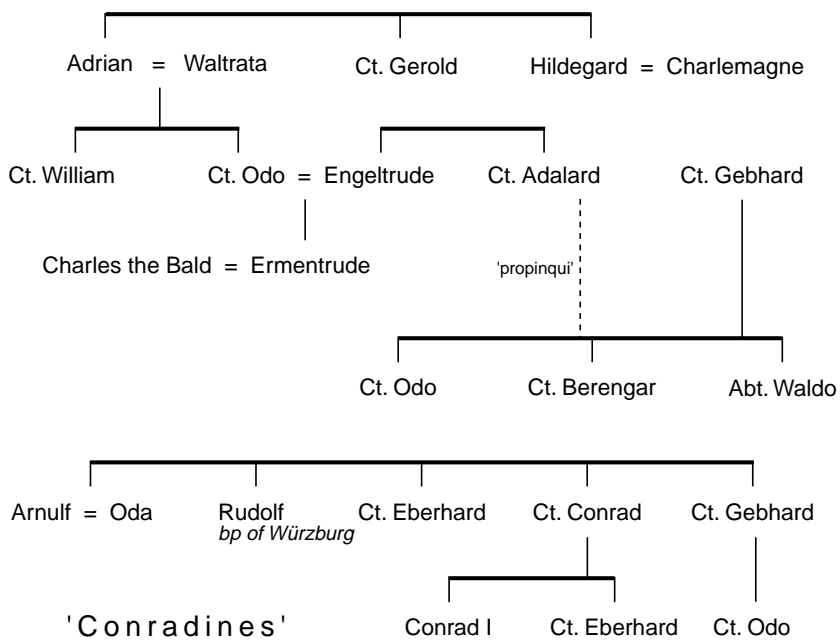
Adrian = Waltrata
Ct. Gerold
Hildegard = Charlemagne

Ct. William
Ct. Odo = Engeltrude
Ct. Adalard
Ct. Gebhard

Charles the Bald = Ermentrude

'propinqui'

Ct. Odo
Ct. Berengar
Abt. Waldo

Arnulf = Oda
Rudolf
*bp of Würzburg*
Ct. Eberhard
Ct. Conrad
Ct. Gebhard

'Conradines'
Conrad I
Ct. Eberhard
Ct. Odo